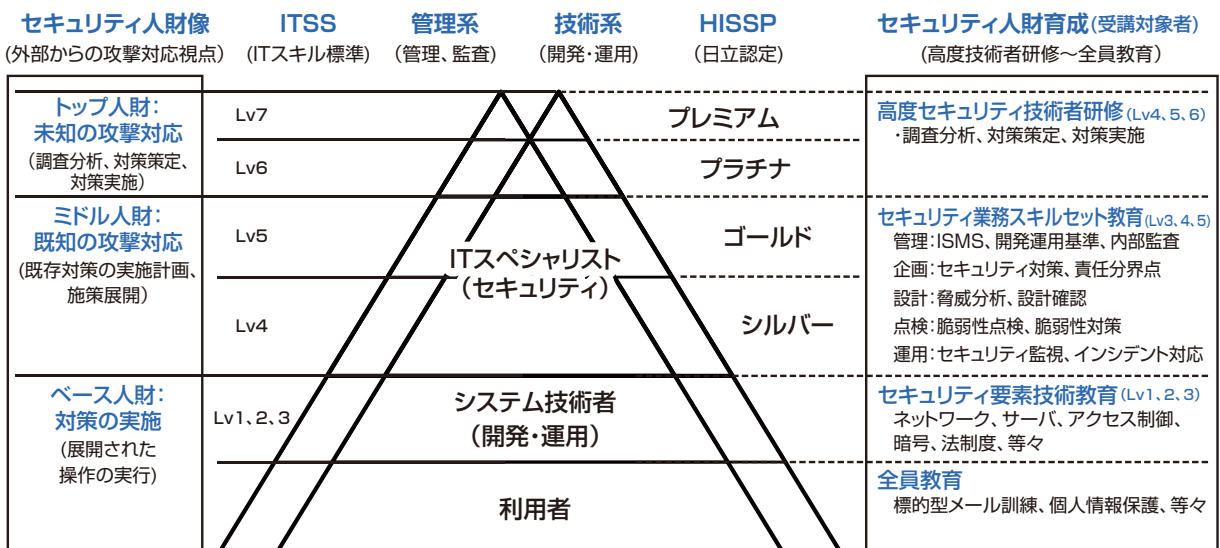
セキュリティ人財像
(外部からの攻撃対応視点)

ITSS
(ITスキル標準)

管理系
(管理、監査)

技術系
(開発・運用)

HISSP
(日立認定)

セキュリティ人財育成(受講対象者)
(高度技術者研修〜全員教育)

トップ人財:
未知の攻撃対応
(調査分析、対策策定、対策実施)

Lv7

Lv6

プレミアム

プラチナ

高度セキュリティ技術者研修(Lv4、5、6)
・調査分析、対策策定、対策実施

ミドル人財:
既知の攻撃対応
(既存対策の実施計画、施策展開)

Lv5

Lv4

ITスペシャリスト
(セキュリティ)

ゴールド

シルバー

セキュリティ業務スキルセット教育(Lv3、4、5)
管理:ISMS、開発運用基準、内部監査
企画:セキュリティ対策、責任分界点
設計:脅威分析、設計確認
点検:脆弱性点検、脆弱性対策
運用:セキュリティ監視、インシデント対応

ベース人財:
対策の実施
(展開された操作の実行)

Lv1、2、3

システム技術者
(開発・運用)

セキュリティ要素技術教育(Lv1、2、3)
ネットワーク、サーバ、アクセス制御、暗号、法制度、等々

利用者

全員教育
標的型メール訓練、個人情報保護、等々